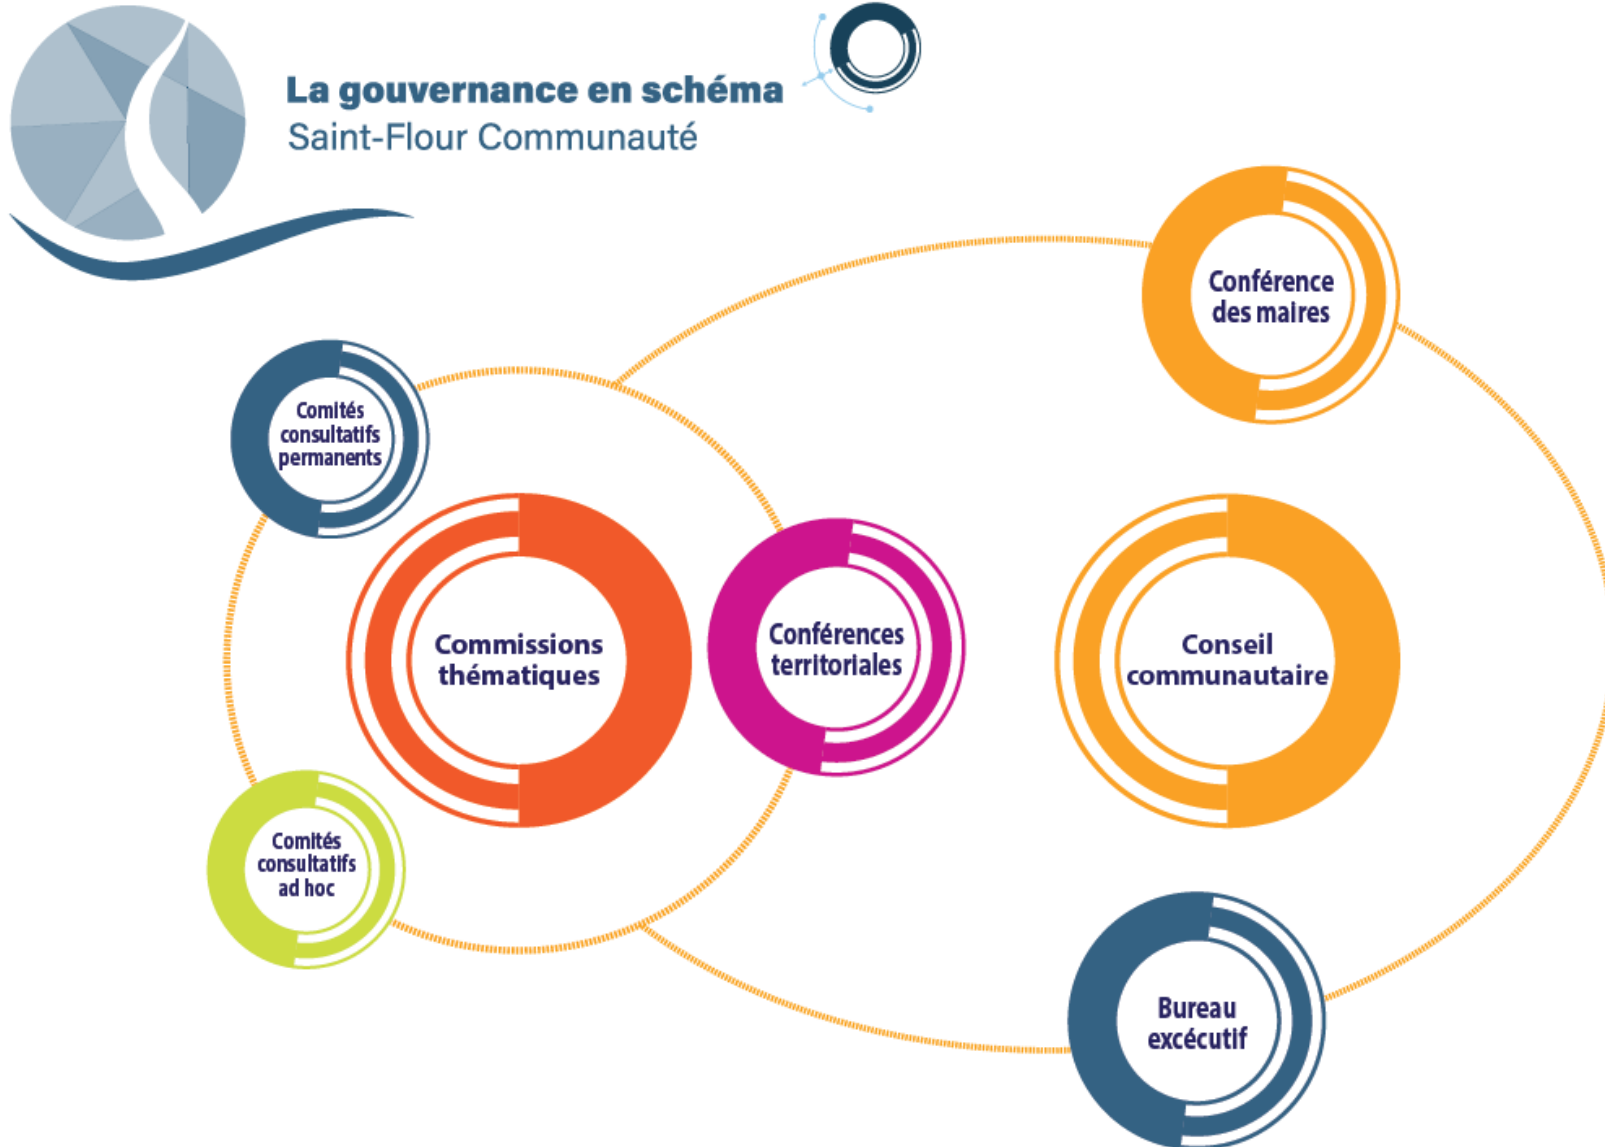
La gouvernance en schéma
Saint-Flour Communauté

Conférence des maires

Comités consultatifs permanents

Commissions thématiques

Conférences territoriales

Conseil communautaire

Comités consultatifs ad hoc

Bureau excécutif